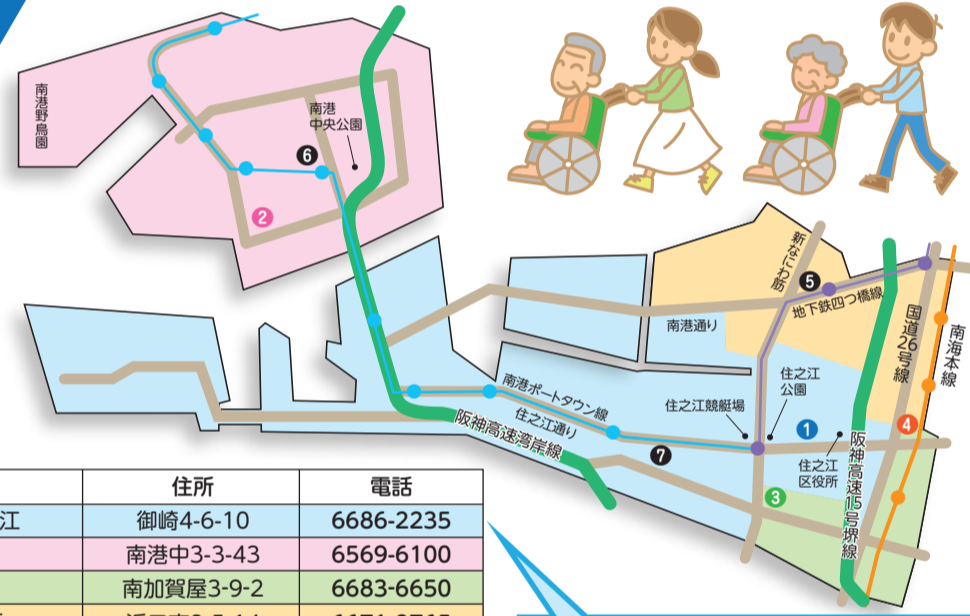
南港野鳥園

南港中央公園

6

2

新なにわ筋

5

地下鉄四つ橋線

南港通り

国道26号線

南海本線

南港ポートタウン線

住之江通り

阪神高速湾岸線

住之江競艇場

住之江公園

1

4

7

住之江区役所

阪神高速15号堺線

3

| | 住所 | 電話 |
|---|---|---|
| 江 | 御崎4-6-10 | 6686-2235 |
| | 南港中3-3-43 | 6569-6100 |
| | 南加賀屋3-9-2 | 6683-6650 |
| | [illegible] | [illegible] |